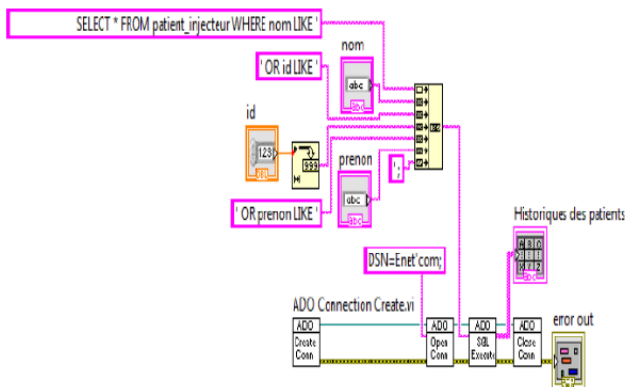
SELECT * FROM patient_injecteur WHERE nom LIKE '

nom

abc

' OR id LIKE '

id

123

' OR prenon LIKE '

prenon

abc

';

Historiques des patients

DSN=Enet'com;

ADO Connection Create.vi

ADO
Create
Conn

ADO
Open
Conn

ADO
SQL
Execute

ADO
Close
Conn

error out